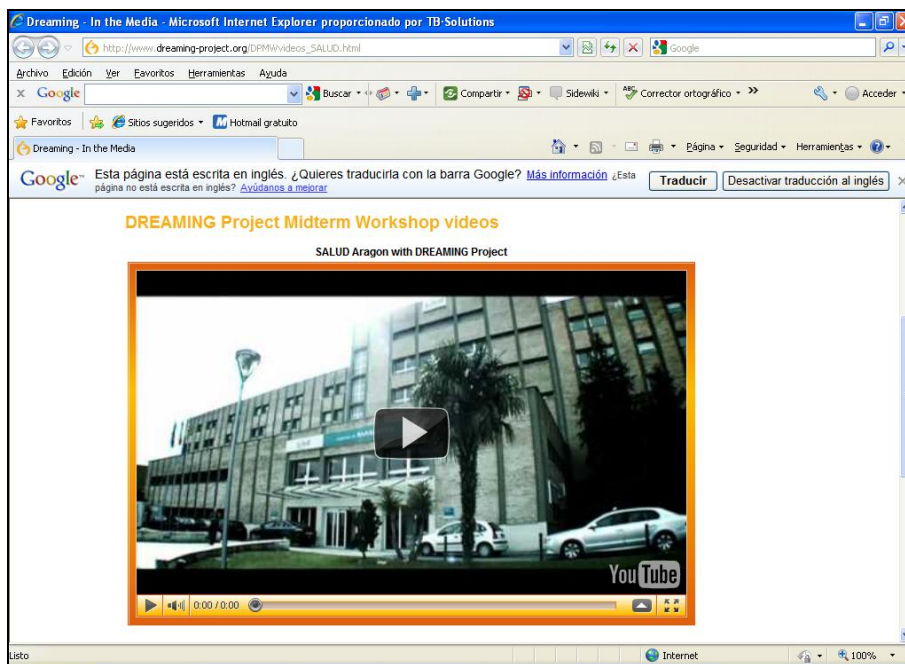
Dreaming - In the Media - Microsoft Internet Explorer proporcionado por TB-Solutions

http://www.dreaming-project.org/DPMWvideos_SALUD.html

Google

Archivo Edición Ver Favoritos Herramientas Ayuda

x Google

Buscar · Compartir · Sidewiki · Corrector ortográfico · »

Acceder

Favoritos Sitios sugeridos · Hotmail gratuito

Dreaming - In the Media

Página · Seguridad · Herramientas ·

Google Esta página está escrita en inglés. ¿Quieres traducirla con la barra Google? Más información ¿Esta página no está escrita en inglés? Ayúdanos a mejorar

Traducir Desactivar traducción al inglés

DREAMING Project Midterm Workshop videos

SALUD Aragon with DREAMING Project

YouTube

0:00 / 0:00

Listo

Internet

100%